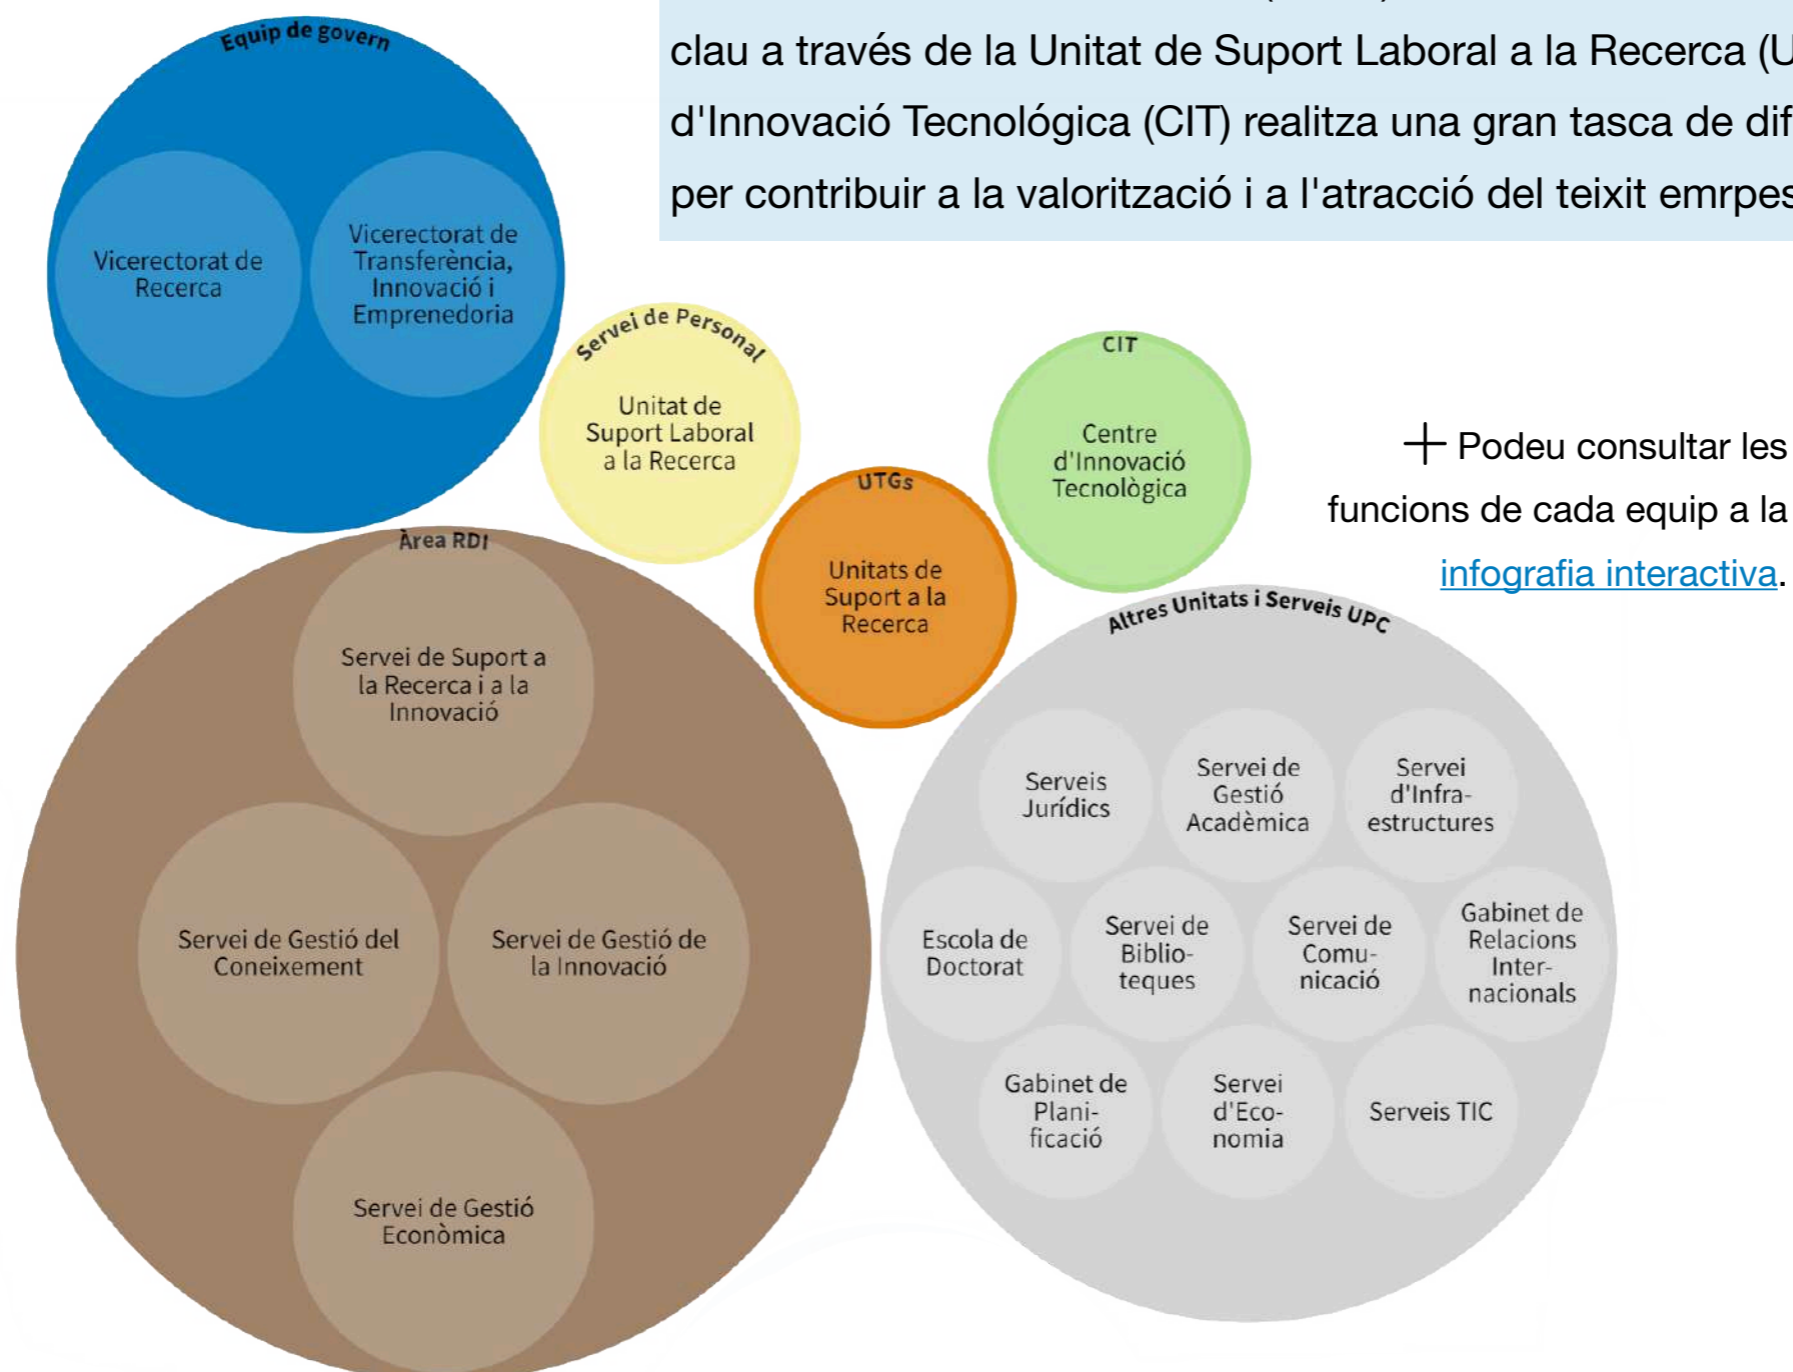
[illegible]
clau a través de la Unitat de Suport Laboral a la Recerca (U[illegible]
d'Innovació Tecnológica (CIT) realitza una gran tasca de dif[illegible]
per contribuir a la valorització i a l'atracció del teixit emrpes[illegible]

Equip de govern

Vicerectorat de Recerca

Vicerectorat de Transferència, Innovació i Emprenedoria

Servei de Personal

Unitat de Suport Laboral a la Recerca

CIT

Centre d'Innovació Tecnològica

+ Podeu consultar les funcions de cada equip a la infografia interactiva.

UTGs

Unitats de Suport a la Recerca

Àrea RDI

Servei de Suport a la Recerca i a la Innovació

Servei de Gestió del Coneixement

Servei de Gestió de la Innovació

Servei de Gestió Econòmica

Altres Unitats i Serveis UPC

Serveis Jurídics

Servei de Gestió Acadèmica

Servei d'Infraestructures

Escola de Doctorat

Servei de Biblioteques

Servei de Comunicació

Gabinet de Relacions Internacionals

Gabinet de Planificació

Servei d'Economia

Serveis TIC